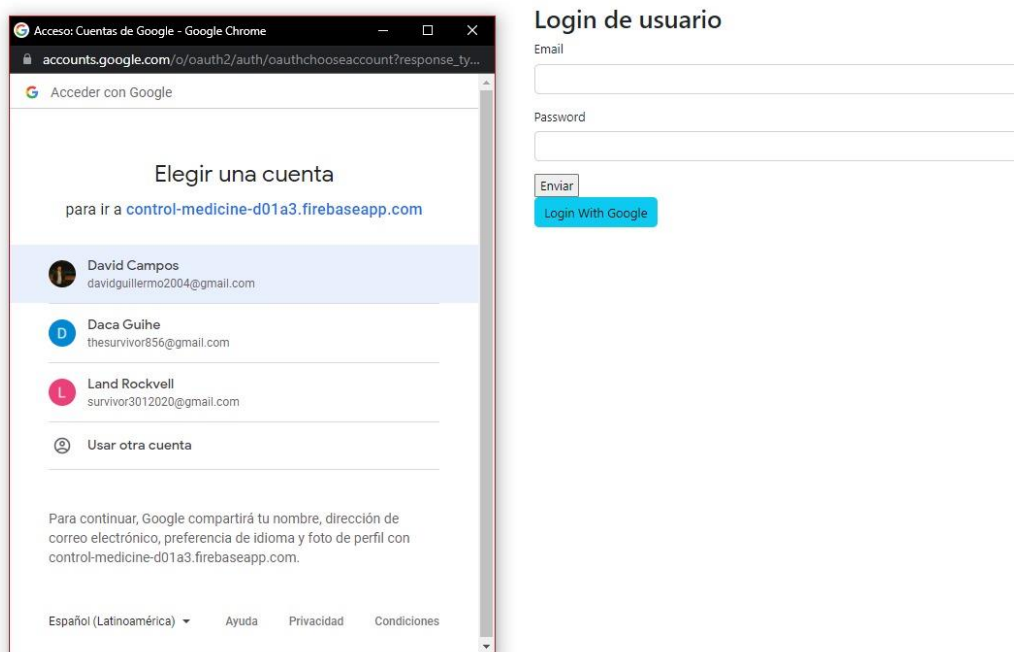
Acceso: Cuentas de Google - Google Chrome

accounts.google.com/o/oauth2/auth/oauthchooseaccount?response_ty...

G Acceder con Google

Elegir una cuenta

para ir a control-medicine-d01a3.firebaseapp.com

David Campos
davidguillermo2004@gmail.com

D Daca Guihe
thesurvivor856@gmail.com

L Land Rockvell
survivor3012020@gmail.com

Usar otra cuenta

Para continuar, Google compartirá tu nombre, dirección de correo electrónico, preferencia de idioma y foto de perfil con control-medicine-d01a3.firebaseapp.com.

Español (Latinoamérica) Ayuda Privacidad Condiciones

Login de usuario

Email

Password

Enviar

Login With Google